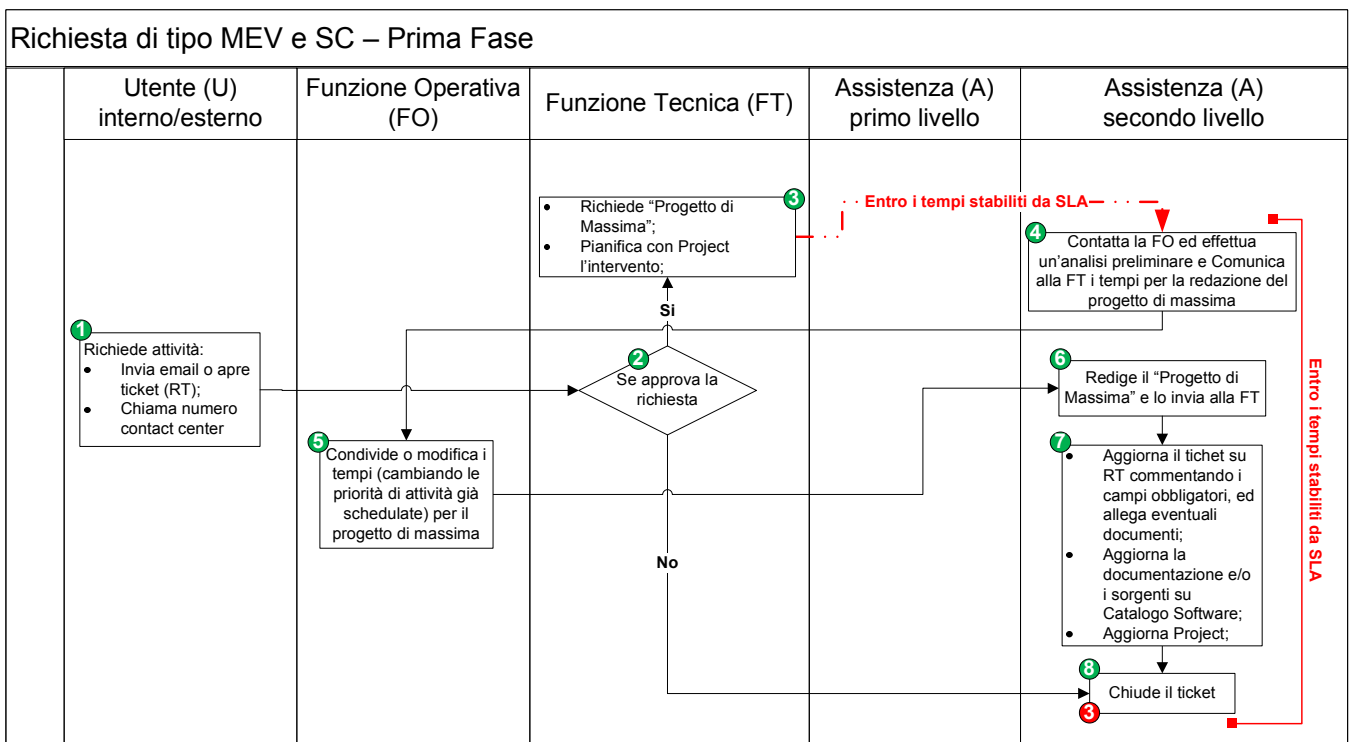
Richiesta di tipo MEV e SC – Prima Fase

Utente (U) interno/esterno

Funzione Operativa (FO)

Funzione Tecnica (FT)

Assistenza (A) primo livello

Assistenza (A) secondo livello

3
- Richiede “Progetto di Massima”;
- Pianifica con Project l’intervento;

Entro i tempi stabiliti da SLA

4
Contatta la FO ed effettua un’analisi preliminare e Comunica alla FT i tempi per la redazione del progetto di massima

Si

1
Richiede attività:
- Invia email o apre ticket (RT);
- Chiama numero contact center

2
Se approva la richiesta

6
Redige il “Progetto di Massima” e lo invia alla FT

5
Condivide o modifica i tempi (cambiando le priorità di attività già schedulate) per il progetto di massima

7
- Aggiorna il tichet su RT commentando i campi obbligatori, ed allega eventuali documenti;
- Aggiorna la documentazione e/o i sorgenti su Catalogo Software;
- Aggiorna Project;

No

8
Chiude il ticket

3

Entro i tempi stabiliti da SLA